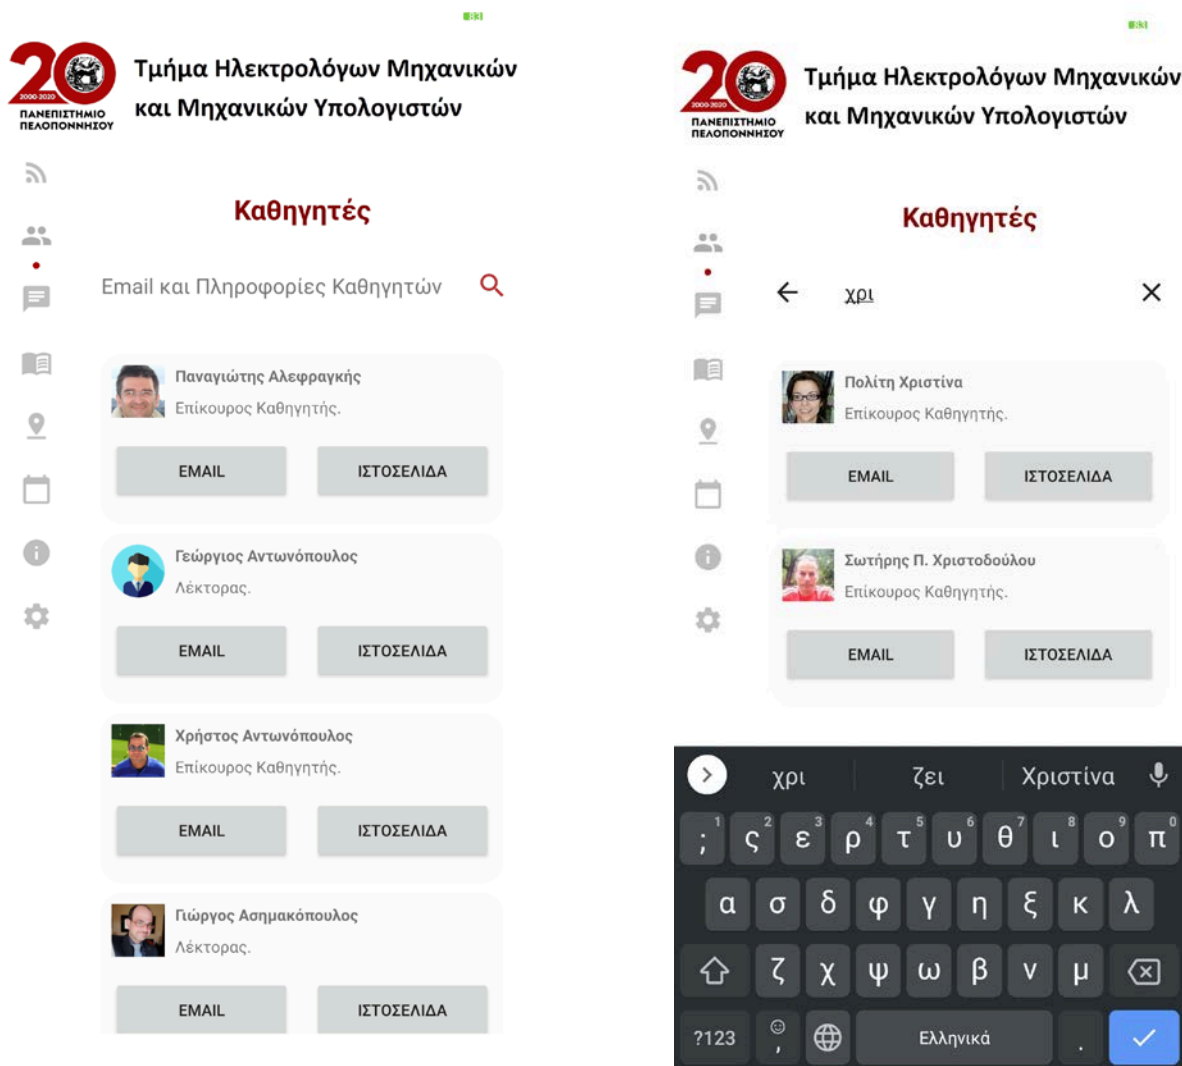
20
2000-2020
ΠΑΝΕΠΙΣΤΗΜΙΟ ΠΕΛΟΠΟΝΝΗΣΟΥ

Τμήμα Ηλεκτρολόγων Μηχανικών και Μηχανικών Υπολογιστών

Καθηγητές

Email και Πληροφορίες Καθηγητών

Παναγιώτης Αλεφραγκής
Επίκουρος Καθηγητής.
EMAIL ΙΣΤΟΣΕΛΙΔΑ

Γεώργιος Αντωνόπουλος
Λέκτορας.
EMAIL ΙΣΤΟΣΕΛΙΔΑ

Χρήστος Αντωνόπουλος
Επίκουρος Καθηγητής.
EMAIL ΙΣΤΟΣΕΛΙΔΑ

Γιώργος Ασημακόπουλος
Λέκτορας.
EMAIL ΙΣΤΟΣΕΛΙΔΑ

20
2000-2020
ΠΑΝΕΠΙΣΤΗΜΙΟ ΠΕΛΟΠΟΝΝΗΣΟΥ

Τμήμα Ηλεκτρολόγων Μηχανικών και Μηχανικών Υπολογιστών

Καθηγητές

χρι

Πολίτη Χριστίνα
Επίκουρος Καθηγητής.
EMAIL ΙΣΤΟΣΕΛΙΔΑ

Σωτήρης Π. Χριστοδούλου
Επίκουρος Καθηγητής.
EMAIL ΙΣΤΟΣΕΛΙΔΑ

χρι ζει Χριστίνα
; ς ε ρ τ υ θ ι ο π
1 2 3 4 5 6 7 8 9 0
α σ δ φ γ η ξ κ λ
ζ χ ψ ω β ν μ
?123 , Ελληνικά .